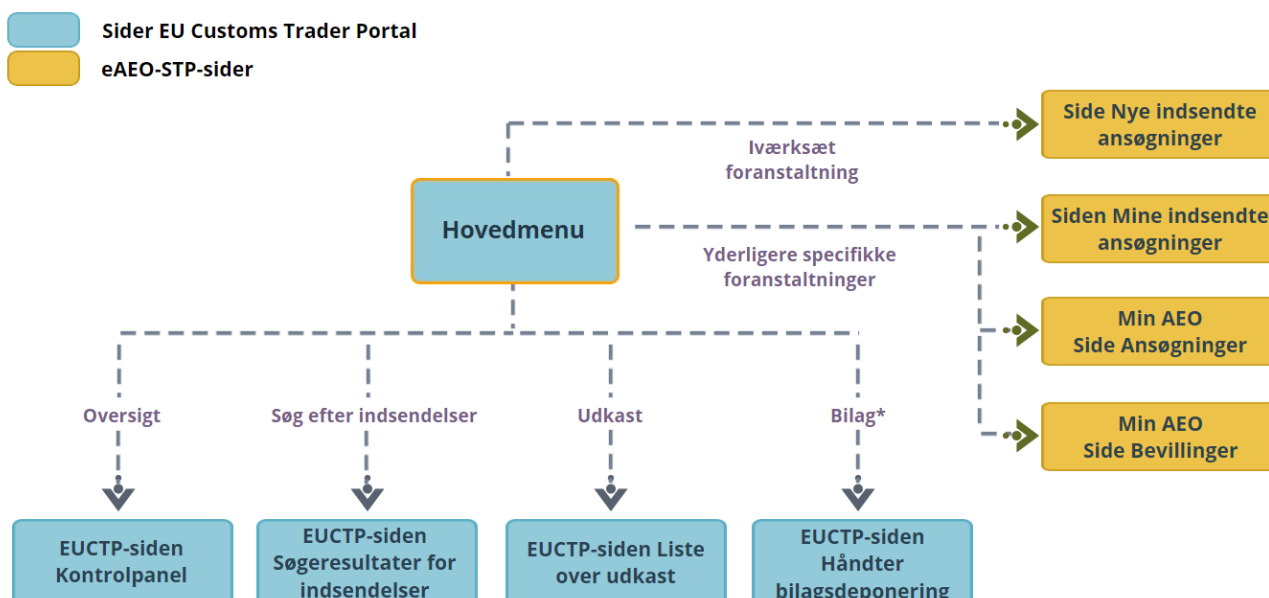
Sider EU Customs Trader Portal

eAEO-STP-sider

Side Nye indsendte ansøgninger

Iværksæt foranstaltning

Hovedmenu

Siden Mine indsendte ansøgninger

Yderligere specifikke foranstaltninger

Min AEO Side Ansøgninger

Min AEO Side Bevillinger

Oversigt

Søg efter indsendelser

Udkast

Bilag*

EUCTP-siden Kontrolpanel

EUCTP-siden Søgeresultater for indsendelser

EUCTP-siden Liste over udkast

EUCTP-siden Håndter bilagsdeponering